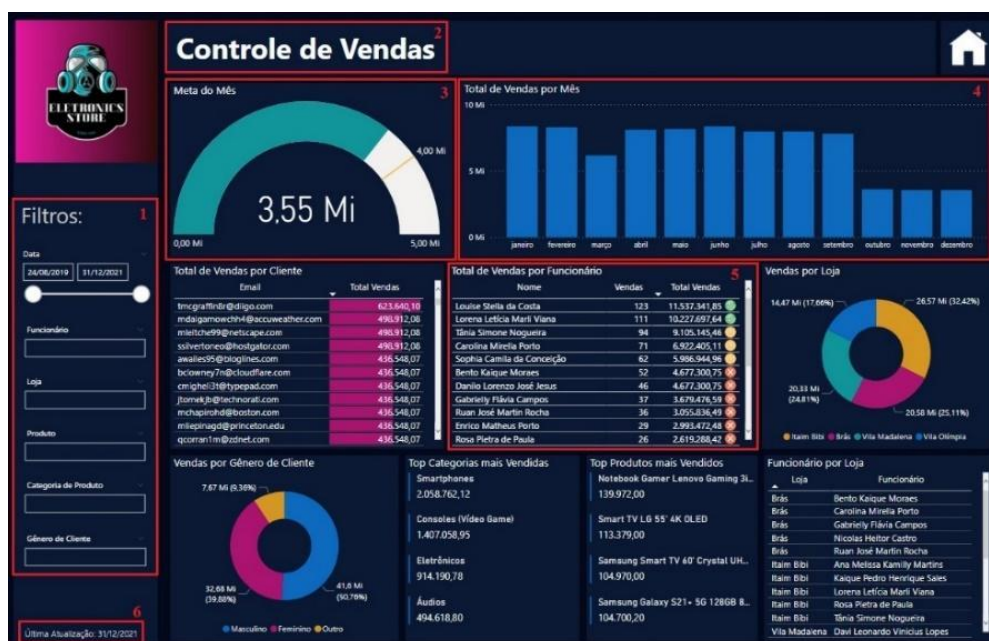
ELETRONICS STORE

Controle de Vendas 2

Filtros: 1

Data

24/08/2019 31/12/2021

Funcionário

Loja

Produto

Categoria de Produto

Gênero de Cliente

6

Última Atualização: 31/12/2021

Meta do Mês 3

3,55 Mi

0,00 Mi

4,00 Mi

5,00 Mi

Total de Vendas por Mês 4

10 Mi

5 Mi

0 Mi

janeiro fevereiro março abril maio junho julho agosto setembro outubro novembro dezembro

Total de Vendas por Cliente

| Email | Total Vendas |
|---|---|
| tmcgraffin8r@diigo.com | 623.640,10 |
| mdaigamowchh4@accuweather.com | 490.912,08 |
| mleitche99@netscape.com | 490.912,08 |
| ssilvertoneo@hostgator.com | 490.912,08 |
| awailes95@bloglines.com | 436.548,07 |
| bclowney7n@cloudflare.com | 436.548,07 |
| cmighell3t@typepad.com | 436.548,07 |
| jtomekjb@technorati.com | 436.548,07 |
| mchapirohd@boston.com | 436.548,07 |
| mliepinagd@princeton.edu | 436.548,07 |
| qcorran1m@zdnet.com | 436.548,07 |

Total de Vendas por Funcionário 5

| Nome | Vendas | Total Vendas |
|---|---|---|
| Louise Stella da Costa | 123 | 11.537.341,85 |
| Lorena Letícia Marli Viana | 111 | 10.227.697,64 |
| Tânia Simone Nogueira | 94 | 9.105.145,46 |
| Carolina Mirella Porto | 71 | 6.922.405,11 |
| Sophia Camila da Conceição | 62 | 5.986.944,96 |
| Bento Kaique Moraes | 52 | 4.677.300,75 |
| Danilo Lorenzo José Jesus | 46 | 4.677.300,75 |
| Gabrielly Flávia Campos | 37 | 3.679.476,59 |
| Ruan José Martin Rocha | 36 | 3.055.836,49 |
| Enrico Matheus Porto | 29 | 2.993.472,48 |
| Rosa Pietra de Paula | 26 | 2.619.288,42 |

Vendas por Loja

14,47 Mi (17,66%)
26,57 Mi (32,42%)
20,33 Mi (24,81%)
20,58 Mi (25,11%)

Itaim Bibi Brás Vila Madalena Vila Olímpia

Vendas por Gênero de Cliente

7,67 Mi (9,38%)
32,68 Mi (39,88%)
41,6 Mi (50,76%)

Masculino Feminino Outro

Top Categorias mais Vendidas

Smartphones
2.058.762,12

Consoles (Vídeo Game)
1.407.058,95

Eletrônicos
914.190,78

Áudios
494.618,80

Top Produtos mais Vendidos

Notebook Gamer Lenovo Gaming 3i...
139.972,00

Smart TV LG 55' 4K OLED
113.379,00

Samsung Smart TV 60' Crystal UH...
104.970,00

Samsung Galaxy S21+ 5G 128GB 8...
104.700,20

Funcionário por Loja

| Loja | Funcionário |
|---|---|
| Brás | Bento Kaique Moraes |
| Brás | Carolina Mirella Porto |
| Brás | Gabrielly Flávia Campos |
| Brás | Nicolas Heitor Castro |
| Brás | Ruan José Martin Rocha |
| Itaim Bibi | Ana Melissa Kamilly Martins |
| Itaim Bibi | Kaique Pedro Henrique Sales |
| Itaim Bibi | Lorena Letícia Marli Viana |
| Itaim Bibi | Rosa Pietra de Paula |
| Itaim Bibi | Tânia Simone Nogueira |
| Vila Madalena | Davi Leonardo Vinicius Lopes |